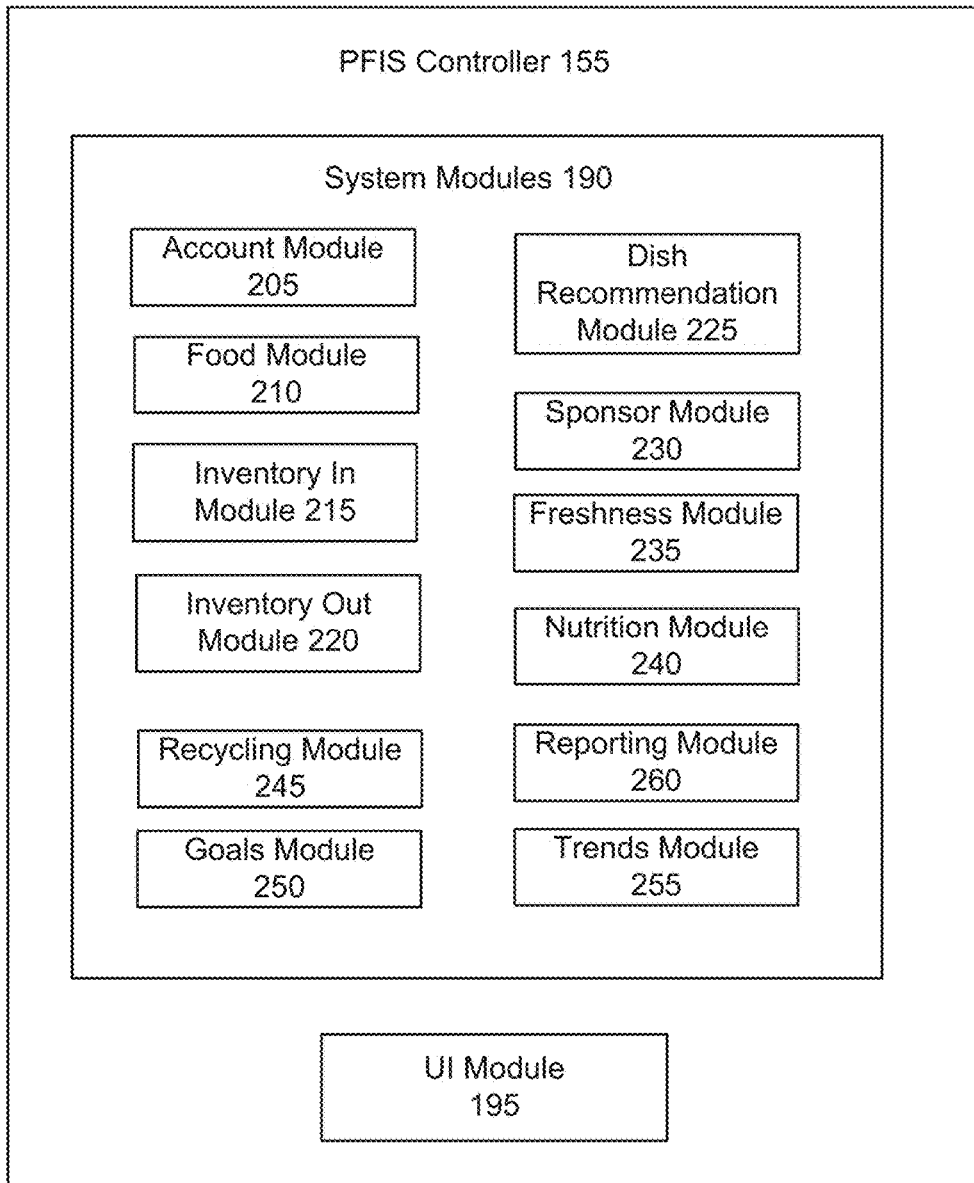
PFIS Controller 155

System Modules 190

Account Module 205

Food Module 210

Inventory In Module 215

Inventory Out Module 220

Recycling Module 245

Goals Module 250

Dish Recommendation Module 225

Sponsor Module 230

Freshness Module 235

Nutrition Module 240

Reporting Module 260

Trends Module 255

UI Module 195